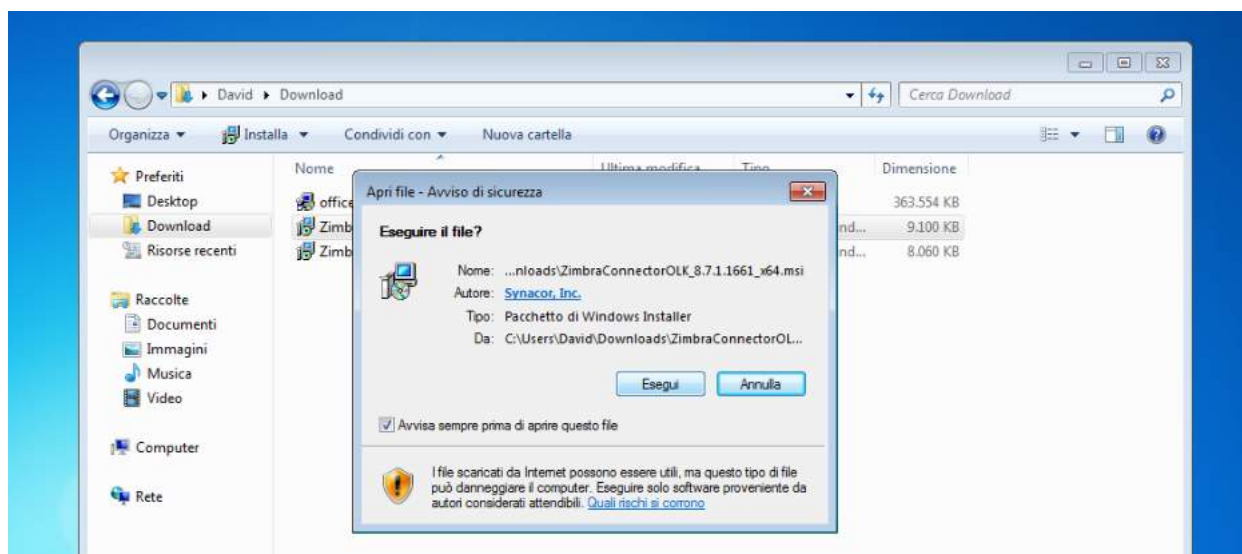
David ▸ Download

Cerca Download

Organizza ▾ Installa ▾ Condividi con ▾ Nuova cartella

Preferiti
Desktop
Download
Risorse recenti

Raccolte
Documenti
Immagini
Musica
Video

Computer

Rete

Nome
office
Zimb
Zimb

Ultima modifica
Tipo
nd...
nd...

Dimensione
363.554 KB
9.100 KB
8.060 KB

Apri file - Avviso di sicurezza

Eseguire il file?

Nome: ...nloads\ZimbraConnectorOLK_8.7.1.1661_x64.msi
Autore: Synacor, Inc.
Tipo: Pacchetto di Windows Installer
Da: C:\Users\David\Downloads\ZimbraConnectorOL...

Esegui Annulla

Avvisa sempre prima di aprire questo file

I file scaricati da Internet possono essere utili, ma questo tipo di file può danneggiare il computer. Eseguire solo software proveniente da autori considerati attendibili. Quali rischi si corrono